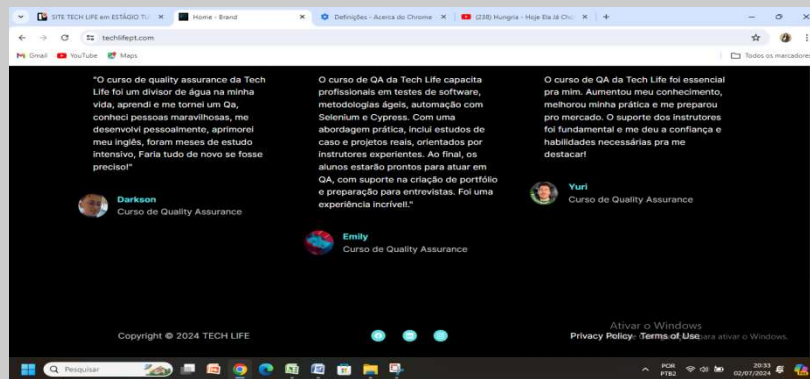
SITE TECH LIFE em ESTÁGIO TU ×
Home - Brand ×
Definições - Acerca do Chrome ×
(238) Hungria - Hoje Ela Já Cho ×
+

techlifept.com

Gmail YouTube Maps
Todos os marcadores

"O curso de quality assurance da Tech Life foi um divisor de água na minha vida, aprendi e me tornei um Qa, conheci pessoas maravilhosas, me desenvolvi pessoalmente, aprimorei meu inglês, foram meses de estudo intensivo, Faria tudo de novo se fosse preciso!"

Darkson
Curso de Quality Assurance

O curso de QA da Tech Life capacita profissionais em testes de software, metodologias ágeis, automação com Selenium e Cypress. Com uma abordagem prática, inclui estudos de caso e projetos reais, orientados por instrutores experientes. Ao final, os alunos estarão prontos para atuar em QA, com suporte na criação de portfólio e preparação para entrevistas. Foi uma experiência incrível!."

Emily
Curso de Quality Assurance

O curso de QA da Tech Life foi essencial pra mim. Aumentou meu conhecimento, melhorou minha prática e me preparou pro mercado. O suporte dos instrutores foi fundamental e me deu a confiança e habilidades necessárias pra me destacar!

Yuri
Curso de Quality Assurance

Copyright © 2024 TECH LIFE

Privacy Policy Terms of Use

Ativar o Windows
Aceda a Definições para ativar o Windows.

Pesquisar

POR PTB2
20:33
02/07/2024